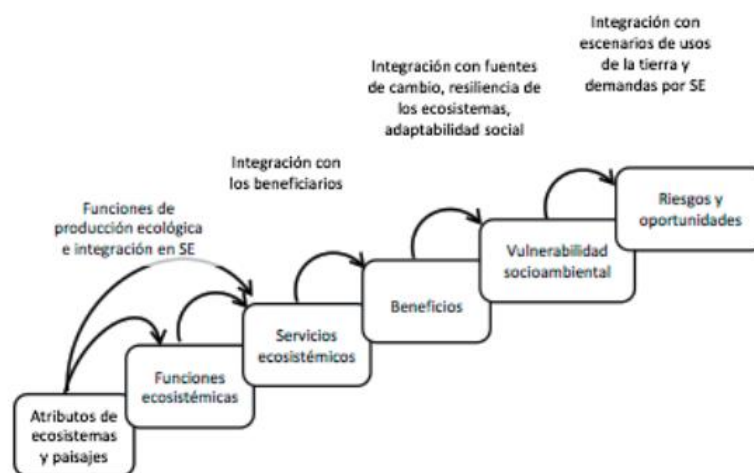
Integración con escenarios de usos de la tierra y demandas por SE

Integración con fuentes de cambio, resiliencia de los ecosistemas, adaptabilidad social

Integración con los beneficiarios

Funciones de producción ecológica e integración en SE

Riesgos y oportunidades

Vulnerabilidad socioambiental

Beneficios

Servicios ecosistémicos

Funciones ecosistémicas

Atributos de ecosistemas y paisajes